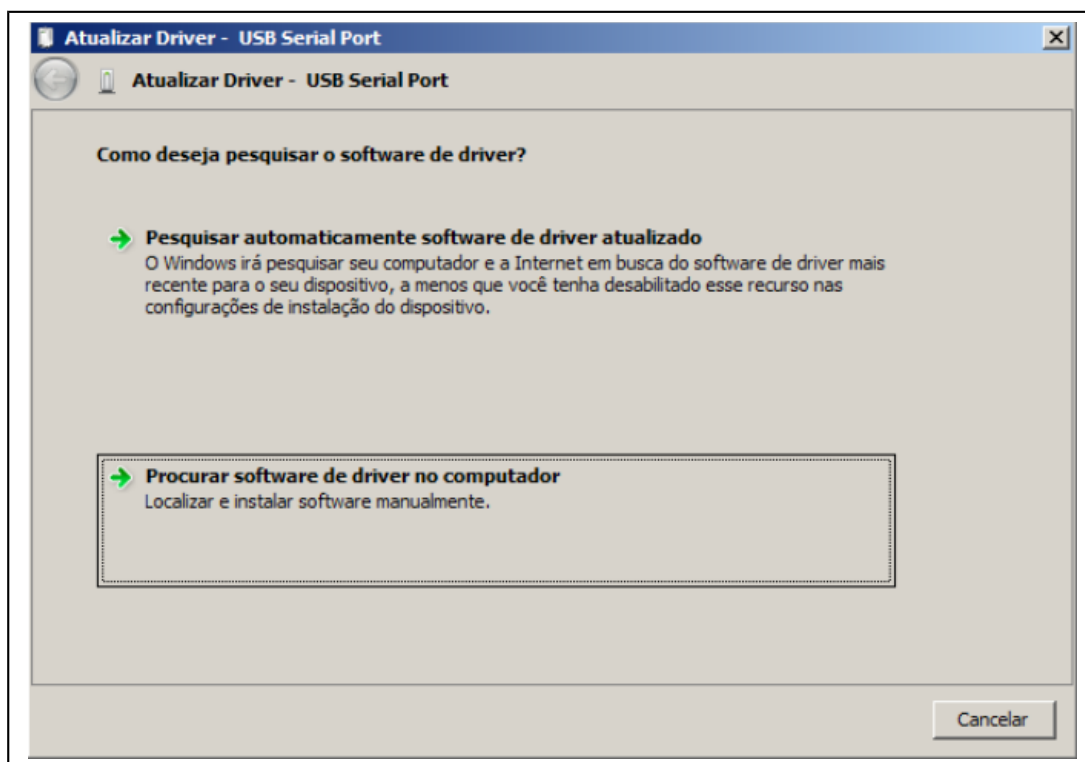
Atualizar Driver - USB Serial Port

Atualizar Driver - USB Serial Port

Como deseja pesquisar o software de driver?

Pesquisar automaticamente software de driver atualizado
O Windows irá pesquisar seu computador e a Internet em busca do software de driver mais recente para o seu dispositivo, a menos que você tenha desabilitado esse recurso nas configurações de instalação do dispositivo.

Procurar software de driver no computador
Localizar e instalar software manualmente.

Cancelar